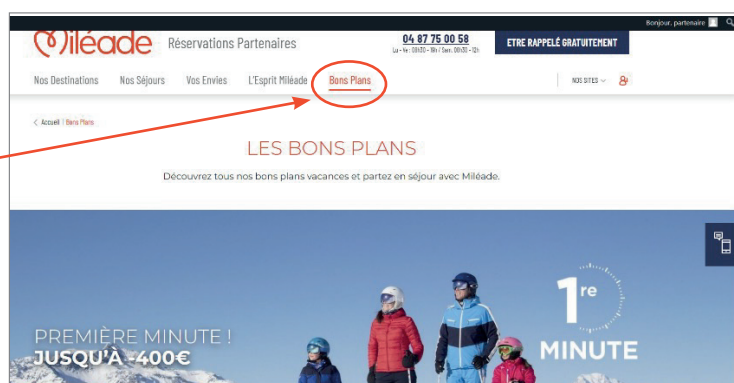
Bonjour, partenaire

Miléade Réservations Partenaires

04 87 75 00 58
Lu - Ve : 09h30 - 19h / Sam. 09h30 - 12h

ETRE RAPPELÉ GRATUITEMENT

Nos Destinations Nos Séjours Vos Envies L'Esprit Miléade Bons Plans

NOS SITES

< Accueil | Bons Plans

LES BONS PLANS

Découvrez tous nos bons plans vacances et partez en séjour avec Miléade.

PREMIÈRE MINUTE !
JUSQU'À -400€

1re
MINUTE